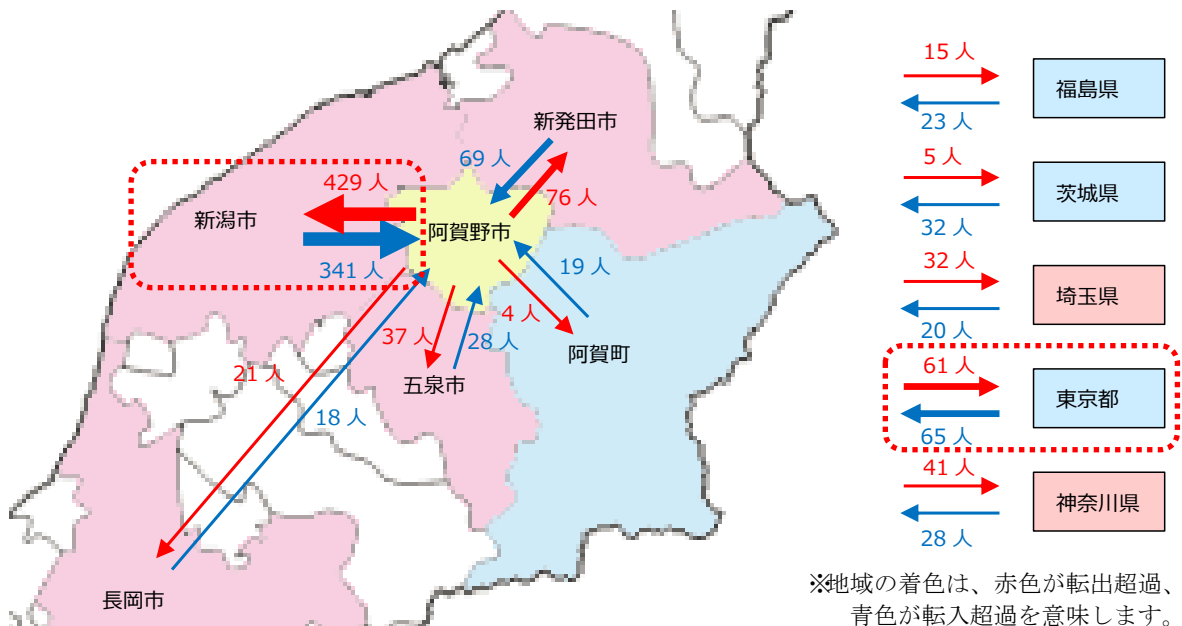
新発田市
69 人
76 人
429 人
新潟市
阿賀野市
341 人
19 人
4 人
37 人
28 人
阿賀町
21 人
五泉市
18 人
長岡市

15 人
福島県
23 人
5 人
茨城県
32 人
32 人
埼玉県
20 人
61 人
東京都
65 人
41 人
神奈川県
28 人

※地域の着色は、赤色が転出超過、青色が転入超過を意味します。